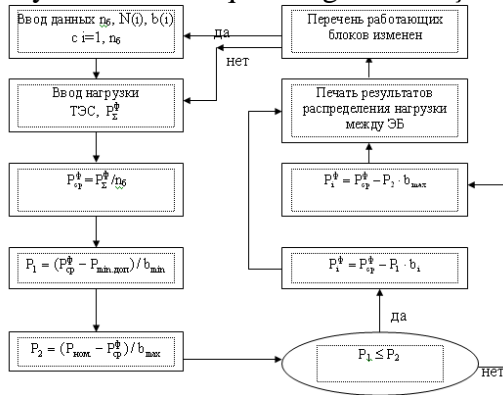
Ввод данных $n_б$, N(i), b(i) с i=1, $n_б$

Ввод нагрузки ТЭС, $P_{\Sigma}^{Ф}$

$P_{ср}^{Ф} = P_{\Sigma}^{Ф}/n_б$

$P_1 = (P_{ср}^{Ф} - P_{min.доп})/b_{min}$

$P_2 = (P_{ном.} - P_{ср}^{Ф})/b_{max}$

$P_1 \leq P_2$

нет

да

$P_i^{Ф} = P_{ср}^{Ф} - P_1 \cdot b_i$

$P_i^{Ф} = P_{ср}^{Ф} - P_2 \cdot b_{max}$

Печать результатов распределения нагрузки между ЭБ

Перечень работающих блоков изменен

да

нет